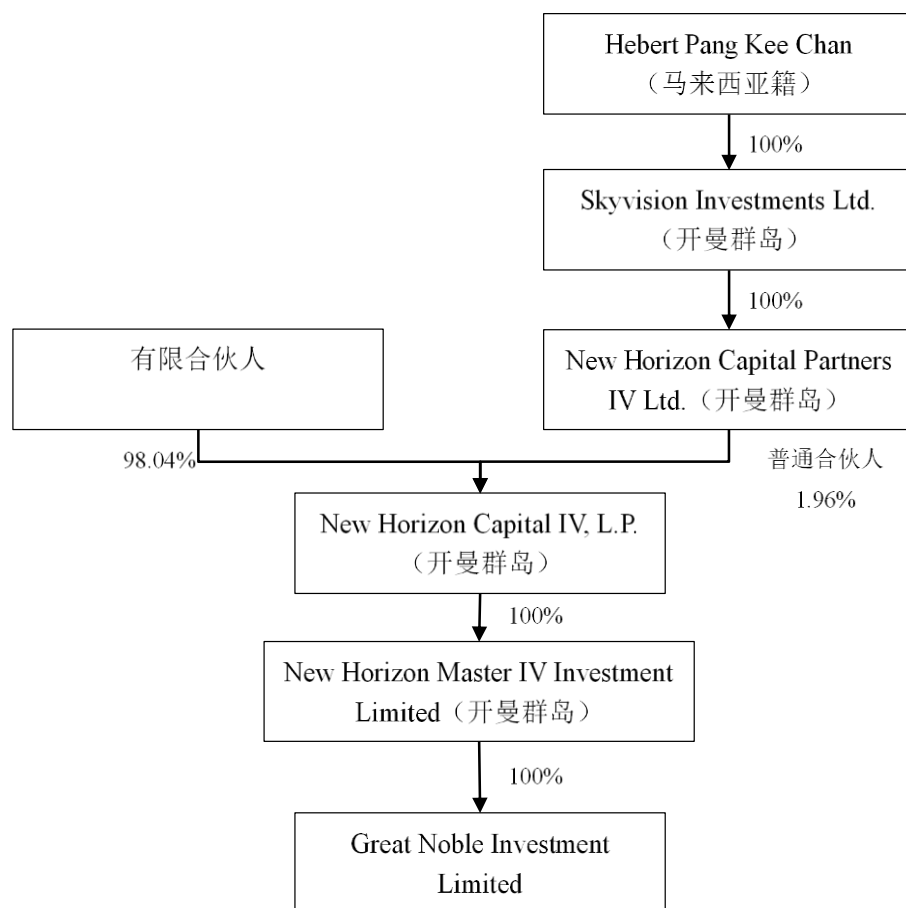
Hebert Pang Kee Chan
（马来西亚籍）

100%

Skyvision Investments Ltd.
（开曼群岛）

100%

有限合伙人

New Horizon Capital Partners IV Ltd.（开曼群岛）

98.04%

普通合伙人
1.96%

New Horizon Capital IV, L.P.
（开曼群岛）

100%

New Horizon Master IV Investment Limited（开曼群岛）

100%

Great Noble Investment Limited